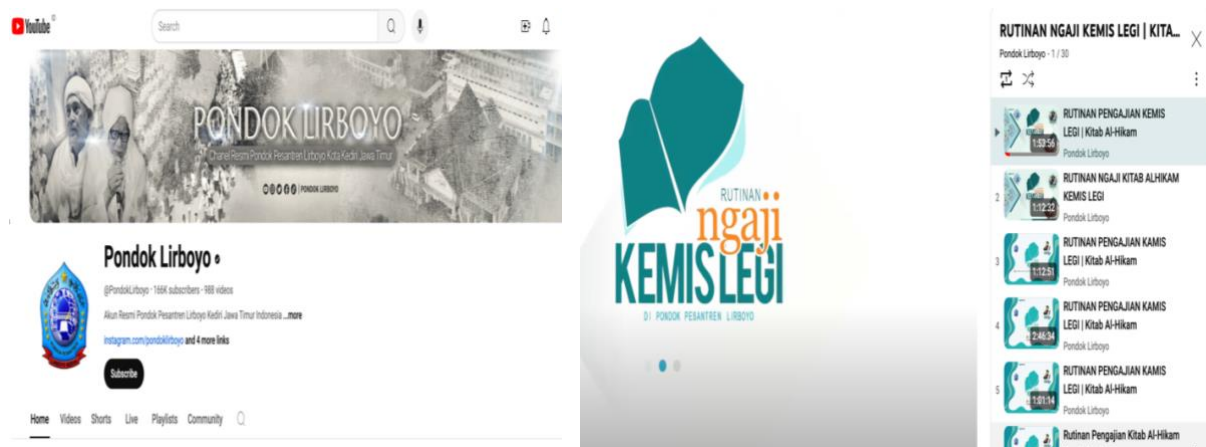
YouTube

Search

PONDOK LIRBOYO

Chanel Resmi Pondok Pesantren Lirboyo Kota Kediri Jawa Timur

| PONDOK LIRBOYO

Pondok Lirboyo

@PondokLirboyo · 166K subscribers · 988 videos

Akun Resmi Pondok Pesantren Lirboyo Kediri Jawa Timur Indonesia ...more

instagram.com/pondoklirboyo and 4 more links

Subscribe

Home Videos Shorts Live Playlists Community

RUTINAN ngaji KEMIS LEGI

DI PONDOK PESANTREN LIRBOYO

RUTINAN NGAJI KEMIS LEGI | KITA...

Pondok Lirboyo - 1 / 30

RUTINAN PENGAJIAN KEMIS LEGI | Kitab Al-Hikam
1:53:56
Pondok Lirboyo

2 RUTINAN NGAJI KITAB ALHIKAM KEMIS LEGI
1:12:32
Pondok Lirboyo

3 RUTINAN PENGAJIAN KAMIS LEGI | Kitab Al-Hikam
1:12:51
Pondok Lirboyo

4 RUTINAN PENGAJIAN KAMIS LEGI | Kitab Al-Hikam
2:46:34
Pondok Lirboyo

5 RUTINAN PENGAJIAN KAMIS LEGI | Kitab Al-Hikam
1:01:14
Pondok Lirboyo

Rutinan Pengajian Kitab Al-Hikam